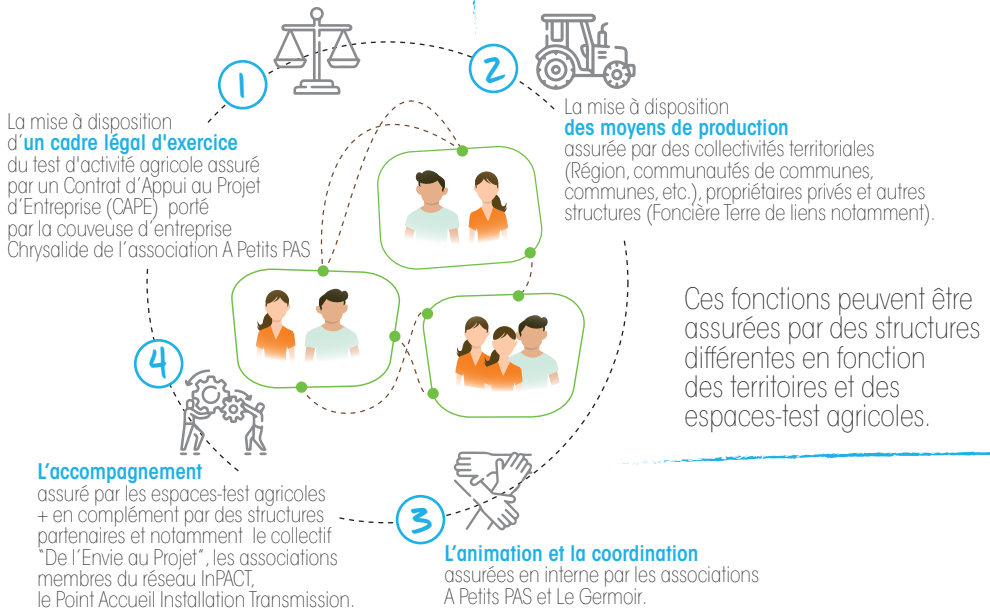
1

La mise à disposition d'**un cadre légal d'exercice** du test d'activité agricole assuré par un Contrat d'Appui au Projet d'Entreprise (CAPE) porté par la couveuse d'entreprise Chrysalide de l'association A Petits PAS

2

La mise à disposition **des moyens de production** assurée par des collectivités territoriales (Région, communautés de communes, communes, etc.), propriétaires privés et autres structures (Foncière Terre de liens notamment).

Ces fonctions peuvent être assurées par des structures différentes en fonction des territoires et des espaces-test agricoles.

4

**L'accompagnement** assuré par les espaces-test agricoles + en complément par des structures partenaires et notamment le collectif "De l'Envie au Projet", les associations membres du réseau InPACT, le Point Accueil Installation Transmission.

3

**L'animation et la coordination** assurées en interne par les associations A Petits PAS et Le Germoir.